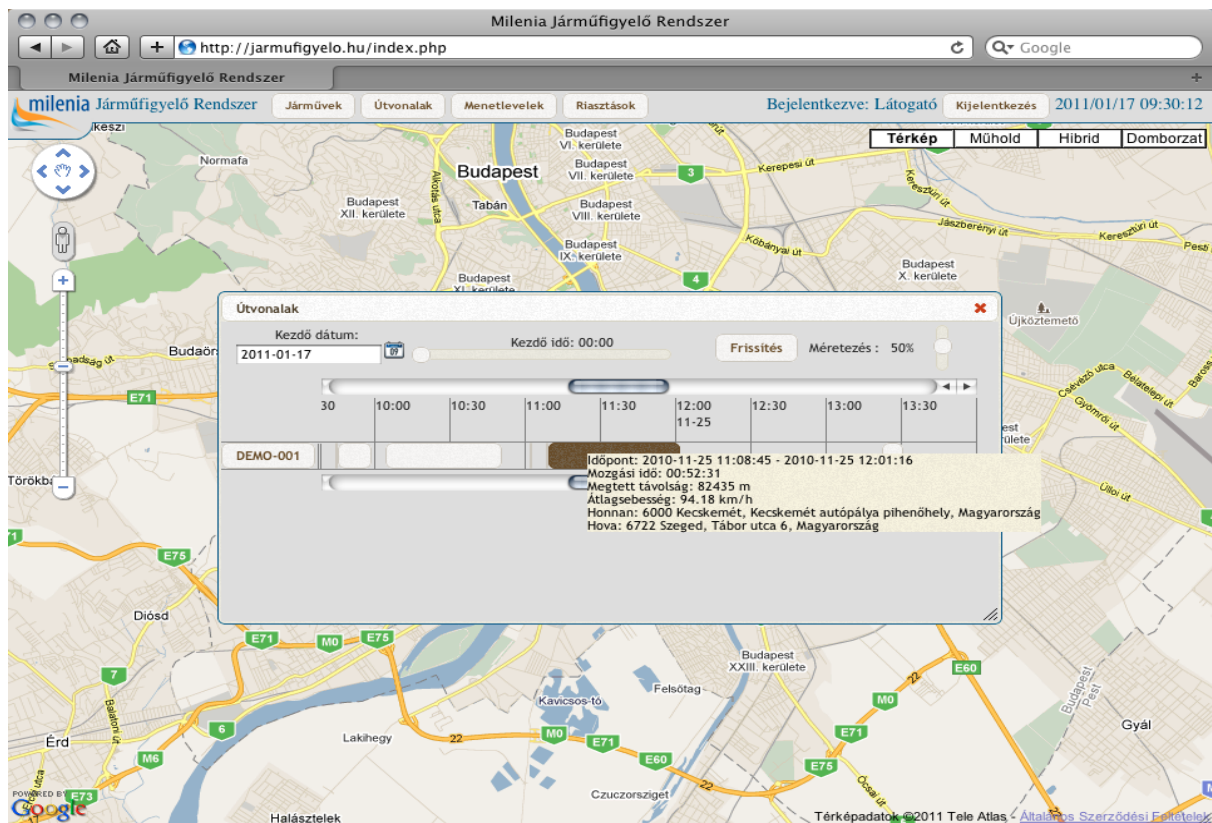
Milenia Járműfigyelő Rendszer

http://jarmufigyelo.hu/index.php

Google

Milenia Járműfigyelő Rendszer

milenia Járműfigyelő Rendszer

Járművek Útvonalak Menetlevelek Riasztások

Bejelentkezve: Látogató Kijelentkezés 2011/01/17 09:30:12

Térkép Műhold Hibrid Domborzat

Normafa

Budapest VI. kerülete

Budapest VII. kerülete

Budapest

Budapest XII. kerülete

Tabán

Budapest VIII. kerülete

Budapest IX. kerülete

Budapest XI. kerülete

Budapest X. kerülete

Kerepesi út

Jászberényi út

Keresztúri út

Kőbányai út

Alkotás utca

Újköztemető

Budaörs

Törökbá

Útvonalak

Kezdő dátum:

2011-01-17

Kezdő idő: 00:00

Frissítés

Méretezés : 50%

30 10:00 10:30 11:00 11:30 12:00 11-25 12:30 13:00 13:30

DEMO-001

Időpont: 2010-11-25 11:08:45 - 2010-11-25 12:01:16
Mozgási idő: 00:52:31
Megtett távolság: 82435 m
Átlagsebesség: 94.18 km/h
Honnan: 6000 Kecskemét, Kecskemét autópálya pihenőhely, Magyarország
Hova: 6722 Szeged, Tábor utca 6, Magyarország

Üllői út

Gyömrői út

Csévéző utca

E71

E75

Diósd

E71 M0 E75

Budapest XXIII. kerülete

E60

7

6

Felsőtag

Kavicsos-tó

M0

E71

Budafoki út

Érd

Lakihegy

22

M0 E71

E60

E75

M6

E73

Gyál

Budapest Pest

Ócsai út

Czuczorsziget

Halásztelek

POWERED BY Google

Térképadatok ©2011 Tele Atlas - Általános Szerződési Feltételek